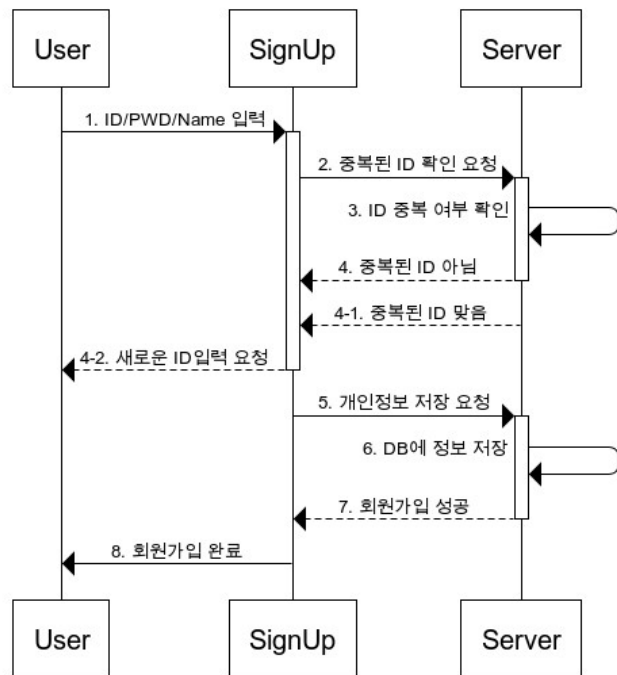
User

SignUp

Server

1. ID/PWD/Name 입력

2. 중복된 ID 확인 요청

3. ID 중복 여부 확인

4. 중복된 ID 아님

4-1. 중복된 ID 맞음

4-2. 새로운 ID입력 요청

5. 개인정보 저장 요청

6. DB에 정보 저장

7. 회원가입 성공

8. 회원가입 완료

User

SignUp

Server